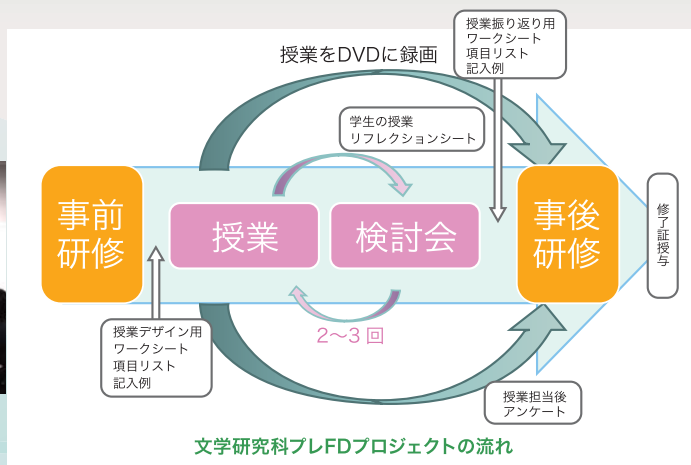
授業をDVDに録画

授業振り返り用
ワークシート
項目リスト
記入例

学生の授業
リフレクションシート

事前
研修

授業

検討会

事後
研修

修了証授与

2～3 回

授業デザイン用
ワークシート
項目リスト
記入例

授業担当後
アンケート

文学研究科プレFDプロジェクトの流れ